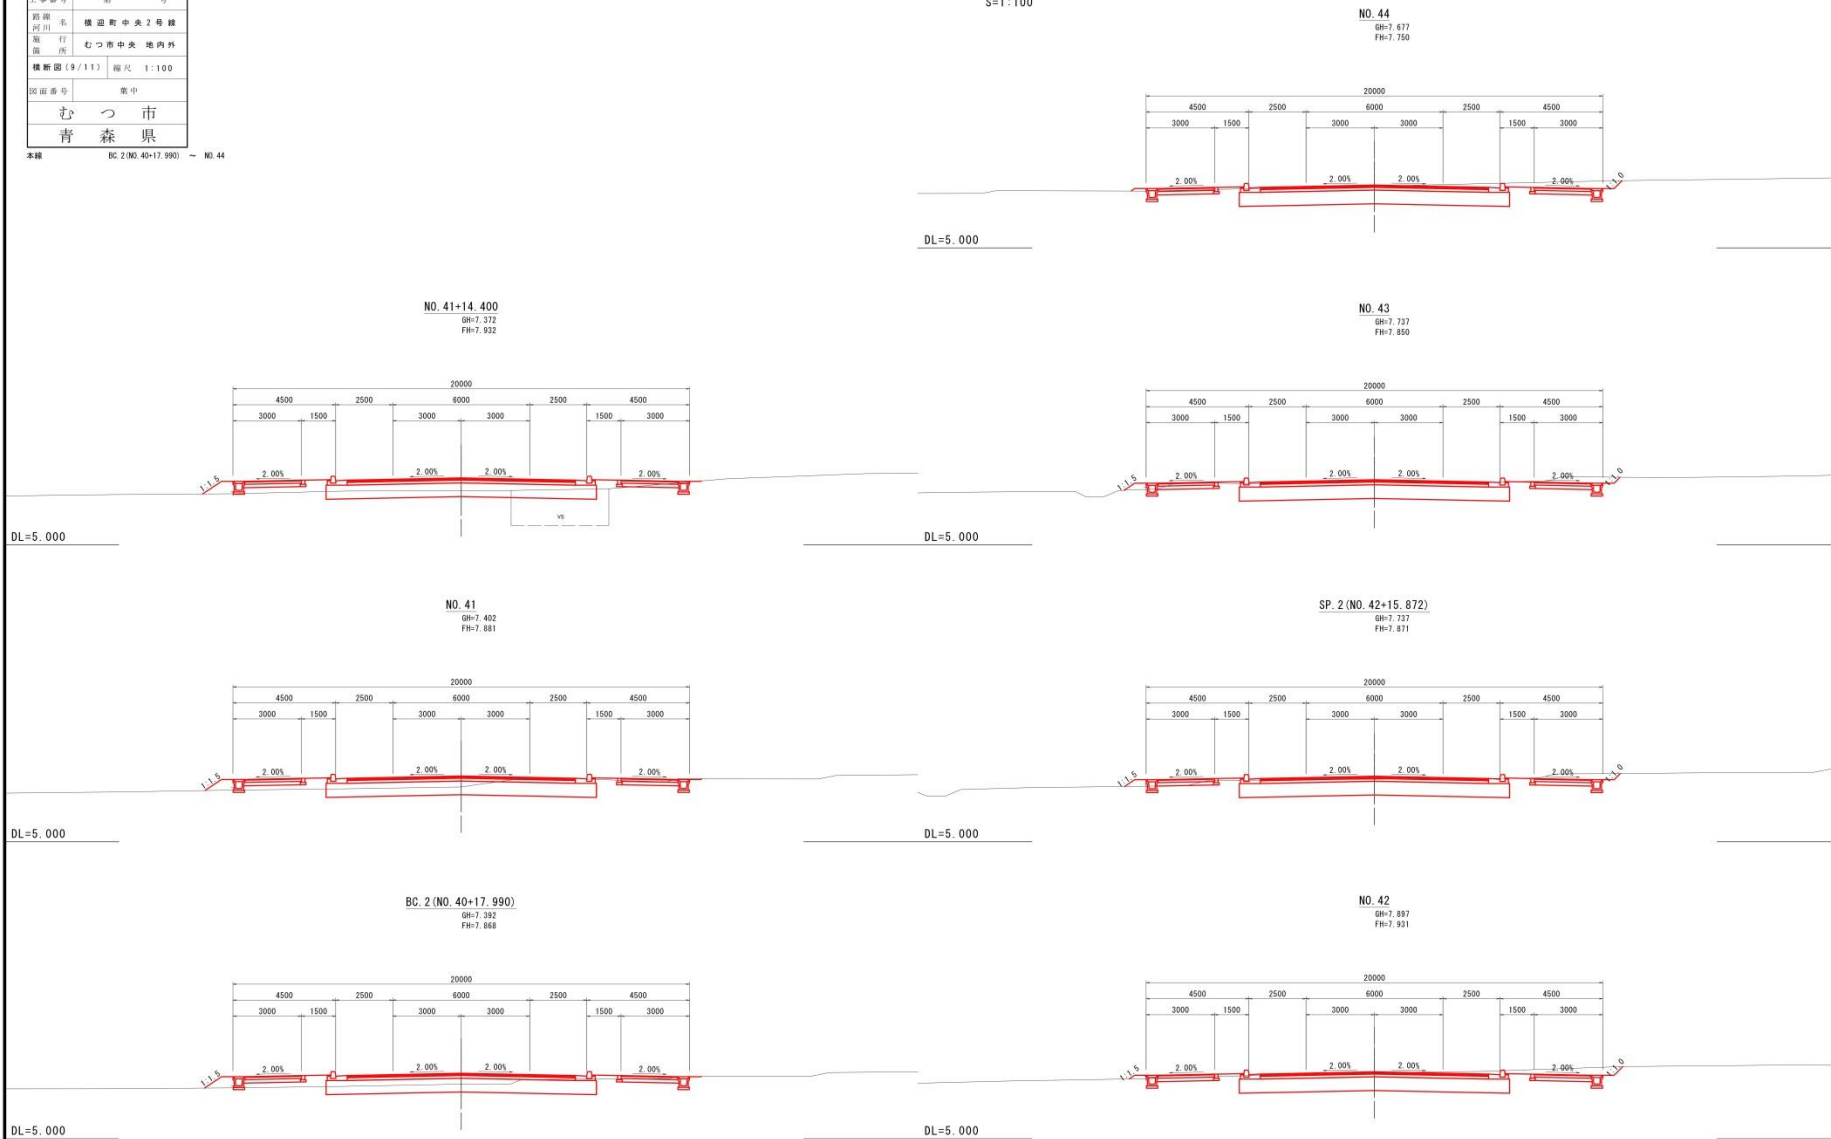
| 工事番号 | 第 号 |
|---|---|
| 路線河川名 | 横迎町中央2号線 |
| 施行箇所 | むつ市中央 地内外 |
| 横断図(9/11) | 縮尺 1:100 |
| 図面番号 | 集中 |
| むつ市 | |
| 青森県 | |

本線 BC.2(NO.40+17.990) ~ NO.44

S=1:100

NO.44
GH=7.677
FH=7.750

20000
4500 2500 6000 2500 4500
3000 1500 3000 3000 1500 3000
2.00% 2.00% 2.00% 2.00%
1:1.0
DL=5.000

NO.41+14.400
GH=7.372
FH=7.932

20000
4500 2500 6000 2500 4500
3000 1500 3000 3000 1500 3000
1:1.5 2.00% 2.00% 2.00% 2.00%
vs
DL=5.000

NO.43
GH=7.737
FH=7.850

20000
4500 2500 6000 2500 4500
3000 1500 3000 3000 1500 3000
1:1.5 2.00% 2.00% 2.00% 2.00% 1:1.0
DL=5.000

NO.41
GH=7.402
FH=7.881

20000
4500 2500 6000 2500 4500
3000 1500 3000 3000 1500 3000
1:1.5 2.00% 2.00% 2.00% 2.00%
DL=5.000

SP.2(NO.42+15.872)
GH=7.737
FH=7.871

20000
4500 2500 6000 2500 4500
3000 1500 3000 3000 1500 3000
1:1.5 2.00% 2.00% 2.00% 2.00% 1:1.0
DL=5.000

BC.2(NO.40+17.990)
GH=7.392
FH=7.868

20000
4500 2500 6000 2500 4500
3000 1500 3000 3000 1500 3000
1:1.5 2.00% 2.00% 2.00% 2.00%
DL=5.000

NO.42
GH=7.897
FH=7.931

20000
4500 2500 6000 2500 4500
3000 1500 3000 3000 1500 3000
1:1.5 2.00% 2.00% 2.00% 2.00% 1:1.0
DL=5.000